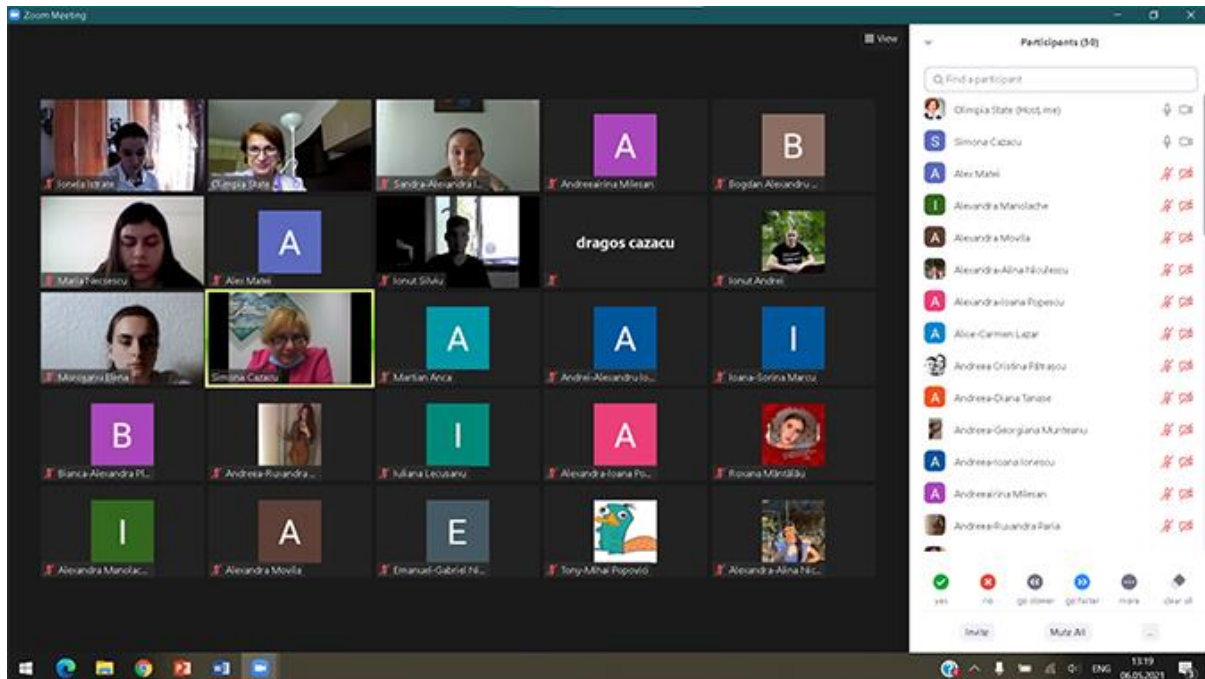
Zoom Meeting

View

Ionela Istrate
Olimpia State
Sandra-Alexandra I...
A
Andreea-Irina Milesan
B
Bogdan Alexandru ...
Maria Neciescu
A
Alex Matei
Ionut Silviu
dragos cazacu
Ionut Andrei
Morogan Elena
Simona Cazacu
A
Martian Anca
A
Andrei-Alexandru Io...
I
Ioana-Sorina Marcu
B
Bianca-Alexandra Pl...
Andreea-Ruxandra ...
I
Iuliana Lecusanu
A
Alexandra-Ioana Po...
Roxana Mântălău
I
Alexandra Manolac...
A
Alexandra Movila
E
Emanuel-Gabriel Ni...
Tony-Mihai Popovici
Alexandra-Alina Nic...

Participants (30)

Find a participant

Olimpia State (Host, me)
S Simona Cazacu
A Alex Matei
I Alexandra Manolache
A Alexandra Movila
Alexandra-Alina Nicolescu
A Alexandra-Ioana Popescu
A Alice-Carmen Lazar
Andreea Cristina Păltrașcu
A Andreea-Diana Tanase
Andreea-Georgiana Munteanu
A Andreea-Ioana Ionescu
A Andreea-Irina Milesan
Andreea-Ruxandra Paria

yes no go slower go faster more clear all

Invite Mute All ...

ENG 13:19 06.05.2021